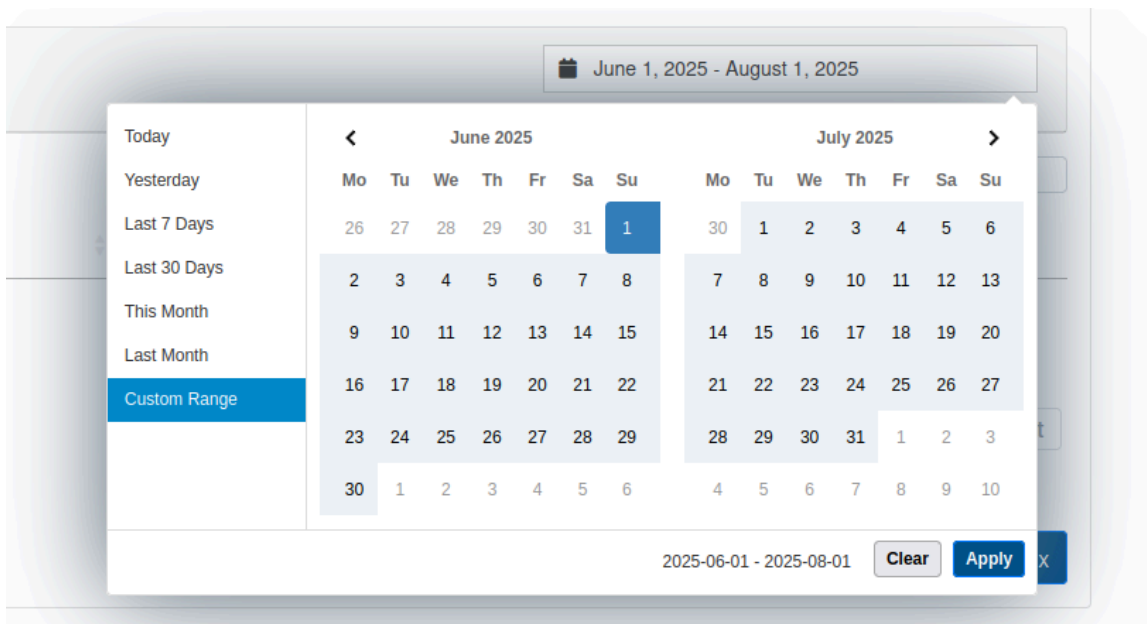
June 1, 2025 - August 1, 2025

Today
Yesterday
Last 7 Days
Last 30 Days
This Month
Last Month
Custom Range

June 2025

| Mo | Tu | We | Th | Fr | Sa | Su |
|---|---|---|---|---|---|---|
| 26 | 27 | 28 | 29 | 30 | 31 | 1 |
| 2 | 3 | 4 | 5 | 6 | 7 | 8 |
| 9 | 10 | 11 | 12 | 13 | 14 | 15 |
| 16 | 17 | 18 | 19 | 20 | 21 | 22 |
| 23 | 24 | 25 | 26 | 27 | 28 | 29 |
| 30 | 1 | 2 | 3 | 4 | 5 | 6 |

July 2025

| Mo | Tu | We | Th | Fr | Sa | Su |
|---|---|---|---|---|---|---|
| 30 | 1 | 2 | 3 | 4 | 5 | 6 |
| 7 | 8 | 9 | 10 | 11 | 12 | 13 |
| 14 | 15 | 16 | 17 | 18 | 19 | 20 |
| 21 | 22 | 23 | 24 | 25 | 26 | 27 |
| 28 | 29 | 30 | 31 | 1 | 2 | 3 |
| 4 | 5 | 6 | 7 | 8 | 9 | 10 |

2025-06-01 - 2025-08-01 Clear Apply